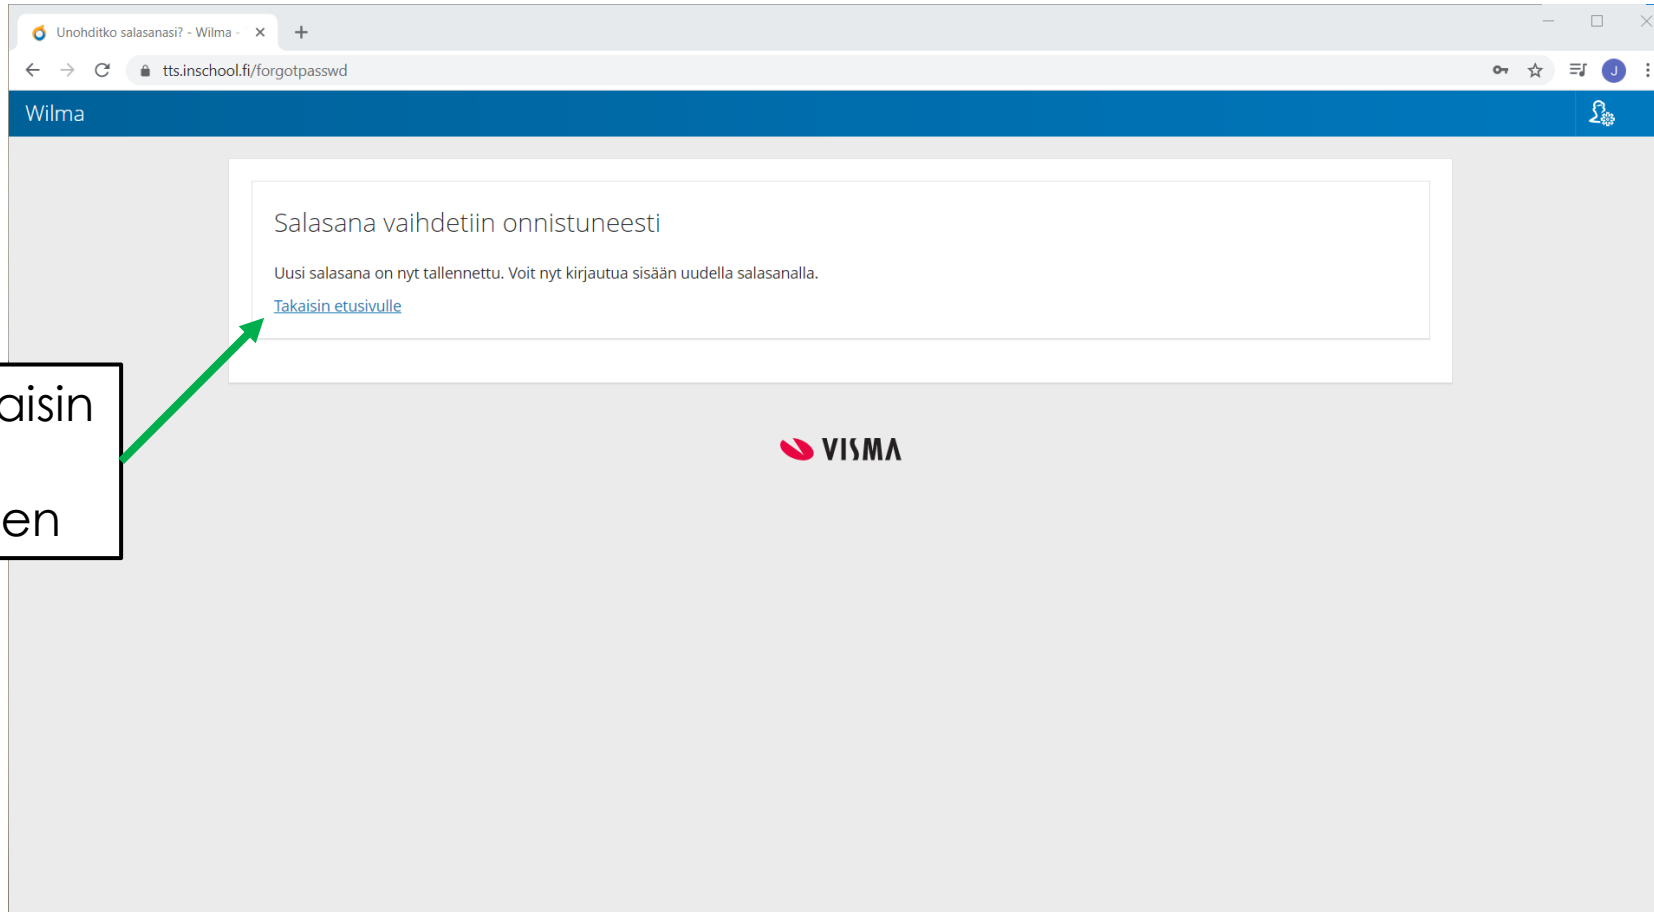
Unohditko salasanasi? - Wilma -

tts.inschool.fi/forgotpasswd

J

Wilma

Salasana vaihdetiin onnistuneesti

Uusi salasana on nyt tallennettu. Voit nyt kirjautua sisään uudella salasanalla.

Takaisin etusivulle

VISMA

aisin

en